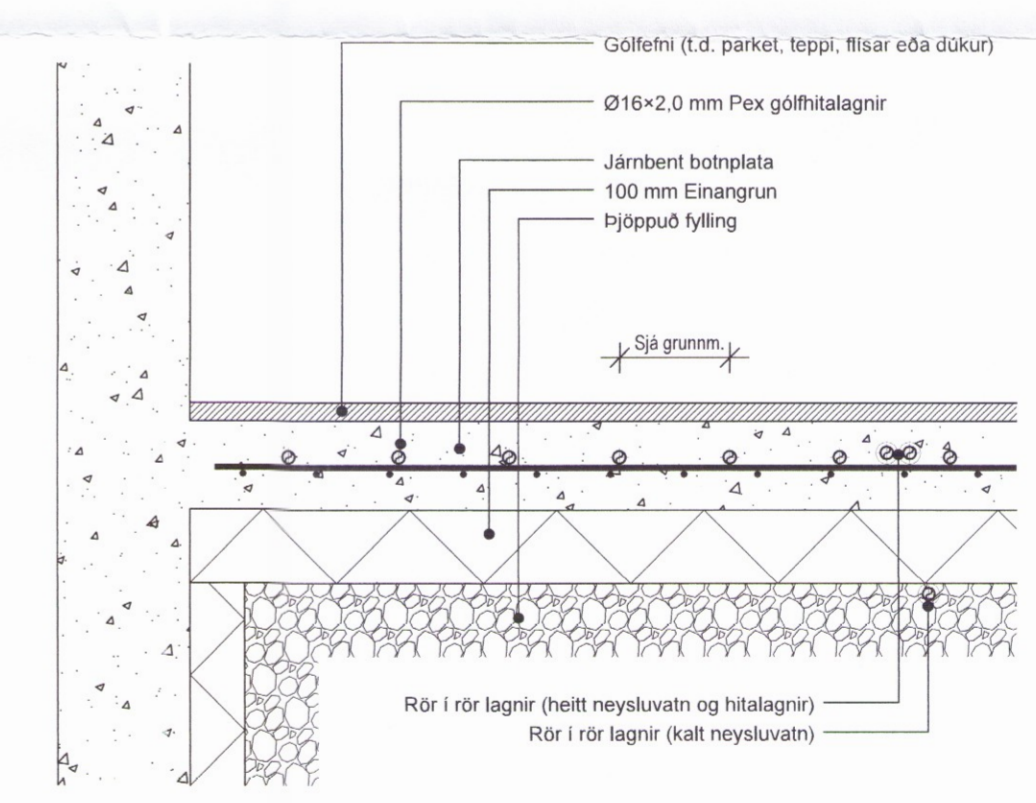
Gólfefni (t.d. parket, teppi, flísar eða dúkur)

Ø16×2,0 mm Pex gólfhitalagnir

Járnbent botnplata

100 mm Einangrun

Þjöppuð fylling

Sjá grunnm.

Rör í rör lagnir (heitt neysluvatn og hitalagnir)

Rör í rör lagnir (kalt neysluvatn)